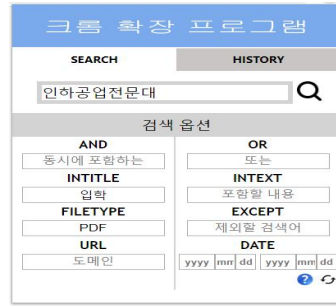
크롬 확장 프로그램

SEARCH

HISTORY

인하공업전문대

검색 옵션

AND

동시에 포함하는

OR

또는

INTITLE

입학

INTEXT

포함할 내용

FILETYPE

PDF

EXCEPT

제외할 검색어

URL

도메인

DATE

yyyy mm dd yyyy mm dd